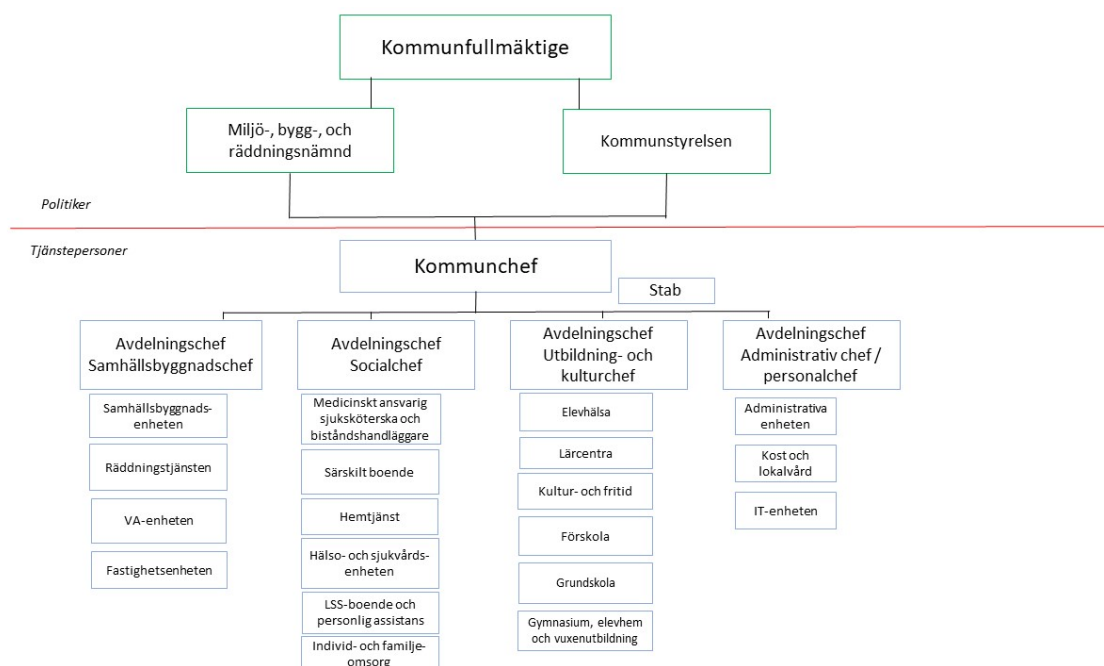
Kommunfullmäktige

Miljö-, bygg-, och räddningsnämnd

Kommunstyrelsen

Politiker

Tjänstepersoner

Kommunchef

Stab

Avdelningschef Samhällsbyggnadschef

Samhällsbyggnadsenheten

Räddningstjänsten

VA-enheten

Fastighetsenheten

Avdelningschef Socialchef

Medicinskt ansvarig sjuksköterska och biståndshandläggare

Särskilt boende

Hemtjänst

Hälso- och sjukvårdsenheten

LSS-boende och personlig assistans

Individ- och familjeomsorg

Avdelningschef Utbildning- och kulturchef

Elevhälsa

Lärcentra

Kultur- och fritid

Förskola

Grundskola

Gymnasium, elevhem och vuxenutbildning

Avdelningschef Administrativ chef / personalchef

Administrativa enheten

Kost och lokalvård

IT-enheten